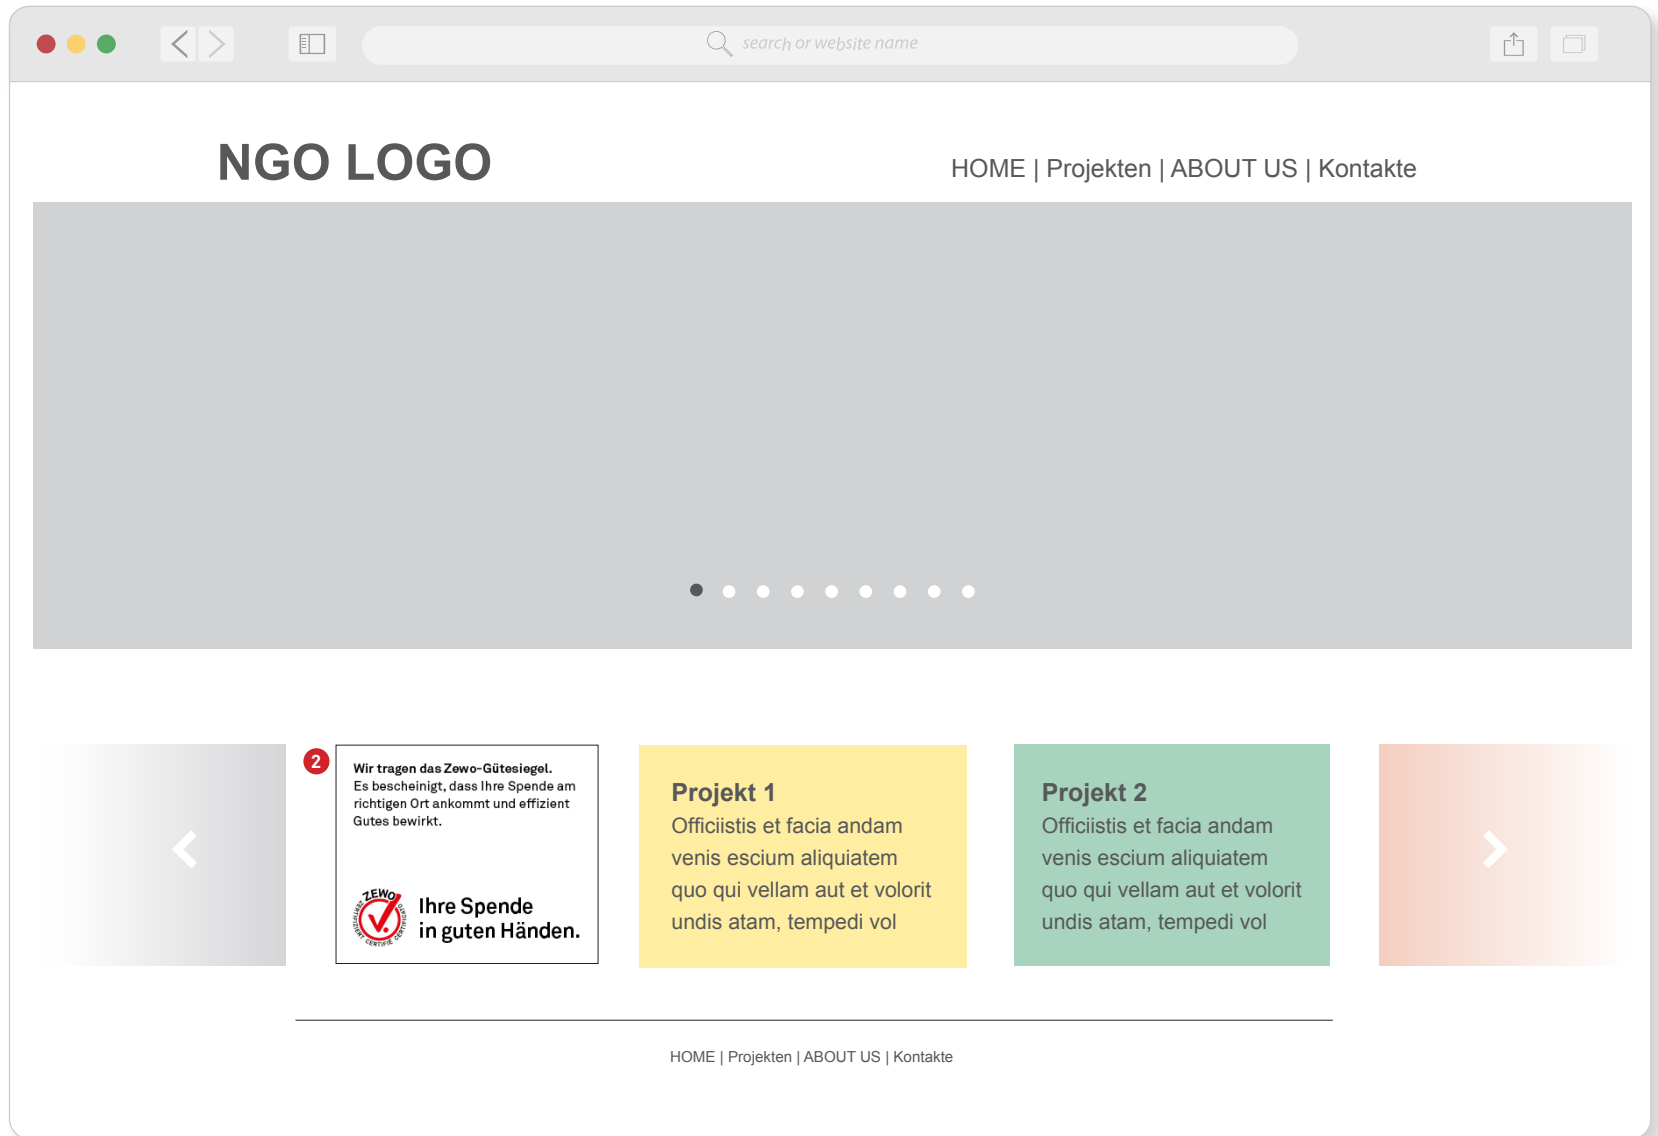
search or website name

NGO LOGO

HOME | Projekten | ABOUT US | Kontakte

2

Wir tragen das Zewo-Gütesiegel. Es bescheinigt, dass Ihre Spende am richtigen Ort ankommt und effizient Gutes bewirkt.

ZEWO

Ihre Spende in guten Händen.

Projekt 1
Officiistis et facia andam venis escium aliquiatem quo qui vellam aut et volorit undis atam, tempedi vol

Projekt 2
Officiistis et facia andam venis escium aliquiatem quo qui vellam aut et volorit undis atam, tempedi vol

HOME | Projekten | ABOUT US | Kontakte